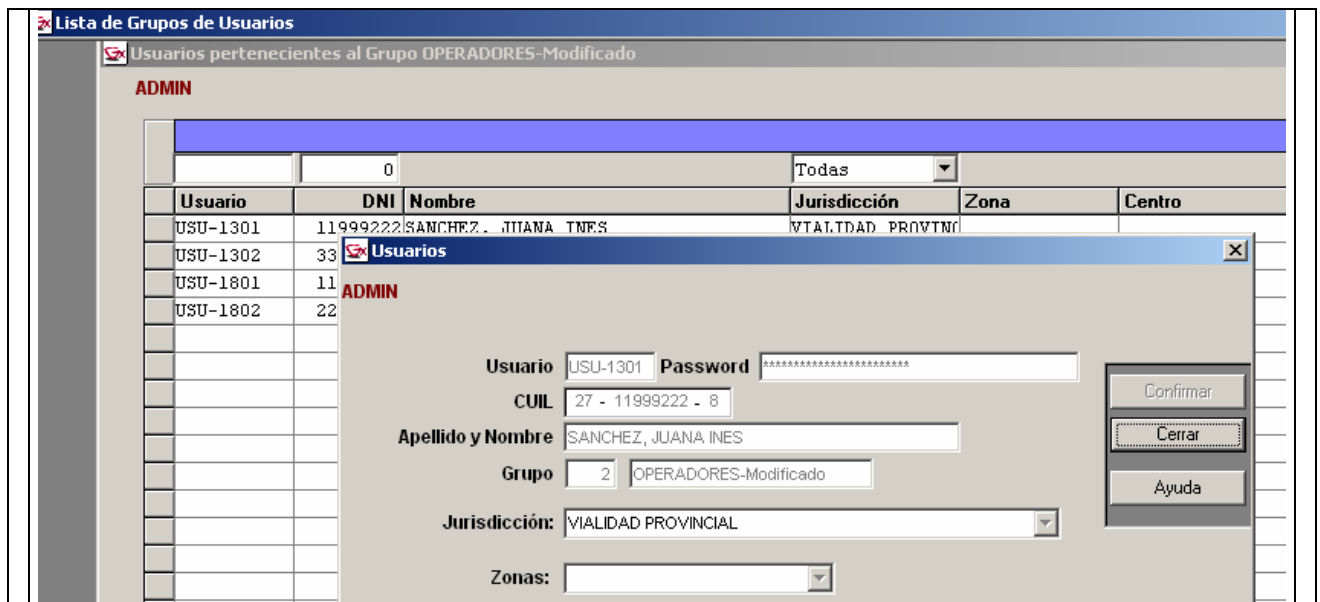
Lista de Grupos de Usuarios

Usuarios pertenecientes al Grupo OPERADORES-Modificado

ADMIN

0

Todas

| Usuario | DNI | Nombre | Jurisdicción | Zona | Centro |
|---|---|---|---|---|---|
| USU-1301 | 11999222 | SANCHEZ, JUANA INES | VIALIDAD PROVIN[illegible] | | |
| USU-1302 | 33 | | | | |
| USU-1801 | 11 | | | | |
| USU-1802 | 22 | | | | |

Usuarios

ADMIN

Usuario USU-1301 Password ************************

CUIL 27 - 11999222 - 8

Apellido y Nombre SANCHEZ, JUANA INES

Grupo 2 OPERADORES-Modificado

Jurisdicción: VIALIDAD PROVINCIAL

Zonas:

Confirmar

Cerrar

Ayuda